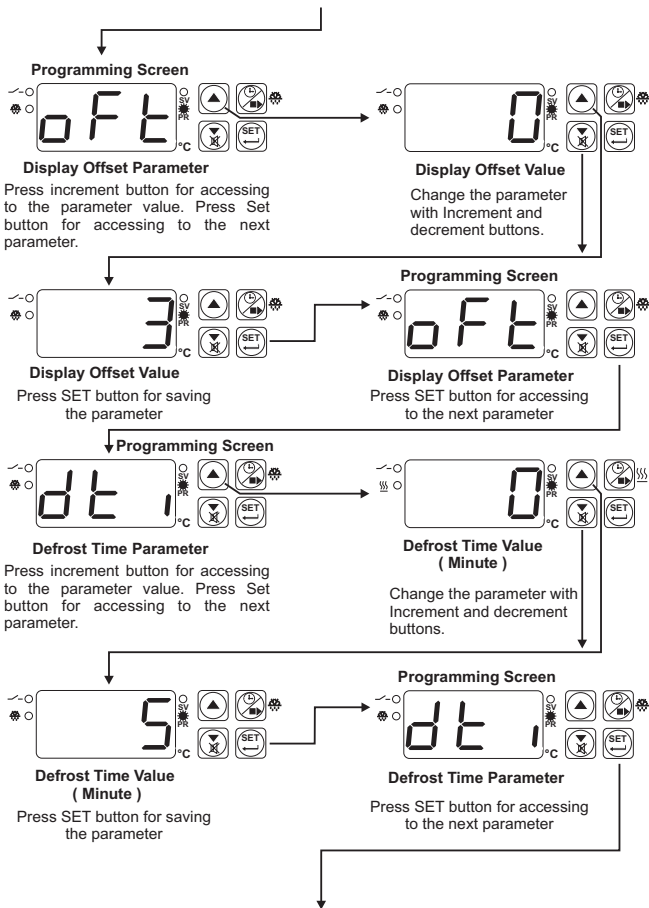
Programming Screen

oFt

SV
PR

°C

SET

Display Offset Parameter

Press increment button for accessing to the parameter value. Press Set button for accessing to the next parameter.

0

SV
PR

°C

SET

Display Offset Value

Change the parameter with Increment and decrement buttons.

3

SV
PR

°C

SET

Display Offset Value

Press SET button for saving the parameter

Programming Screen

oFt

SV
PR

°C

SET

Display Offset Parameter

Press SET button for accessing to the next parameter

Programming Screen

dti

SV
PR

°C

SET

Defrost Time Parameter

Press increment button for accessing to the parameter value. Press Set button for accessing to the next parameter.

0

SV
PR

°C

SET

Defrost Time Value ( Minute )

Change the parameter with Increment and decrement buttons.

5

SV
PR

°C

SET

Defrost Time Value ( Minute )

Press SET button for saving the parameter

Programming Screen

dti

SV
PR

°C

SET

Defrost Time Parameter

Press SET button for accessing to the next parameter